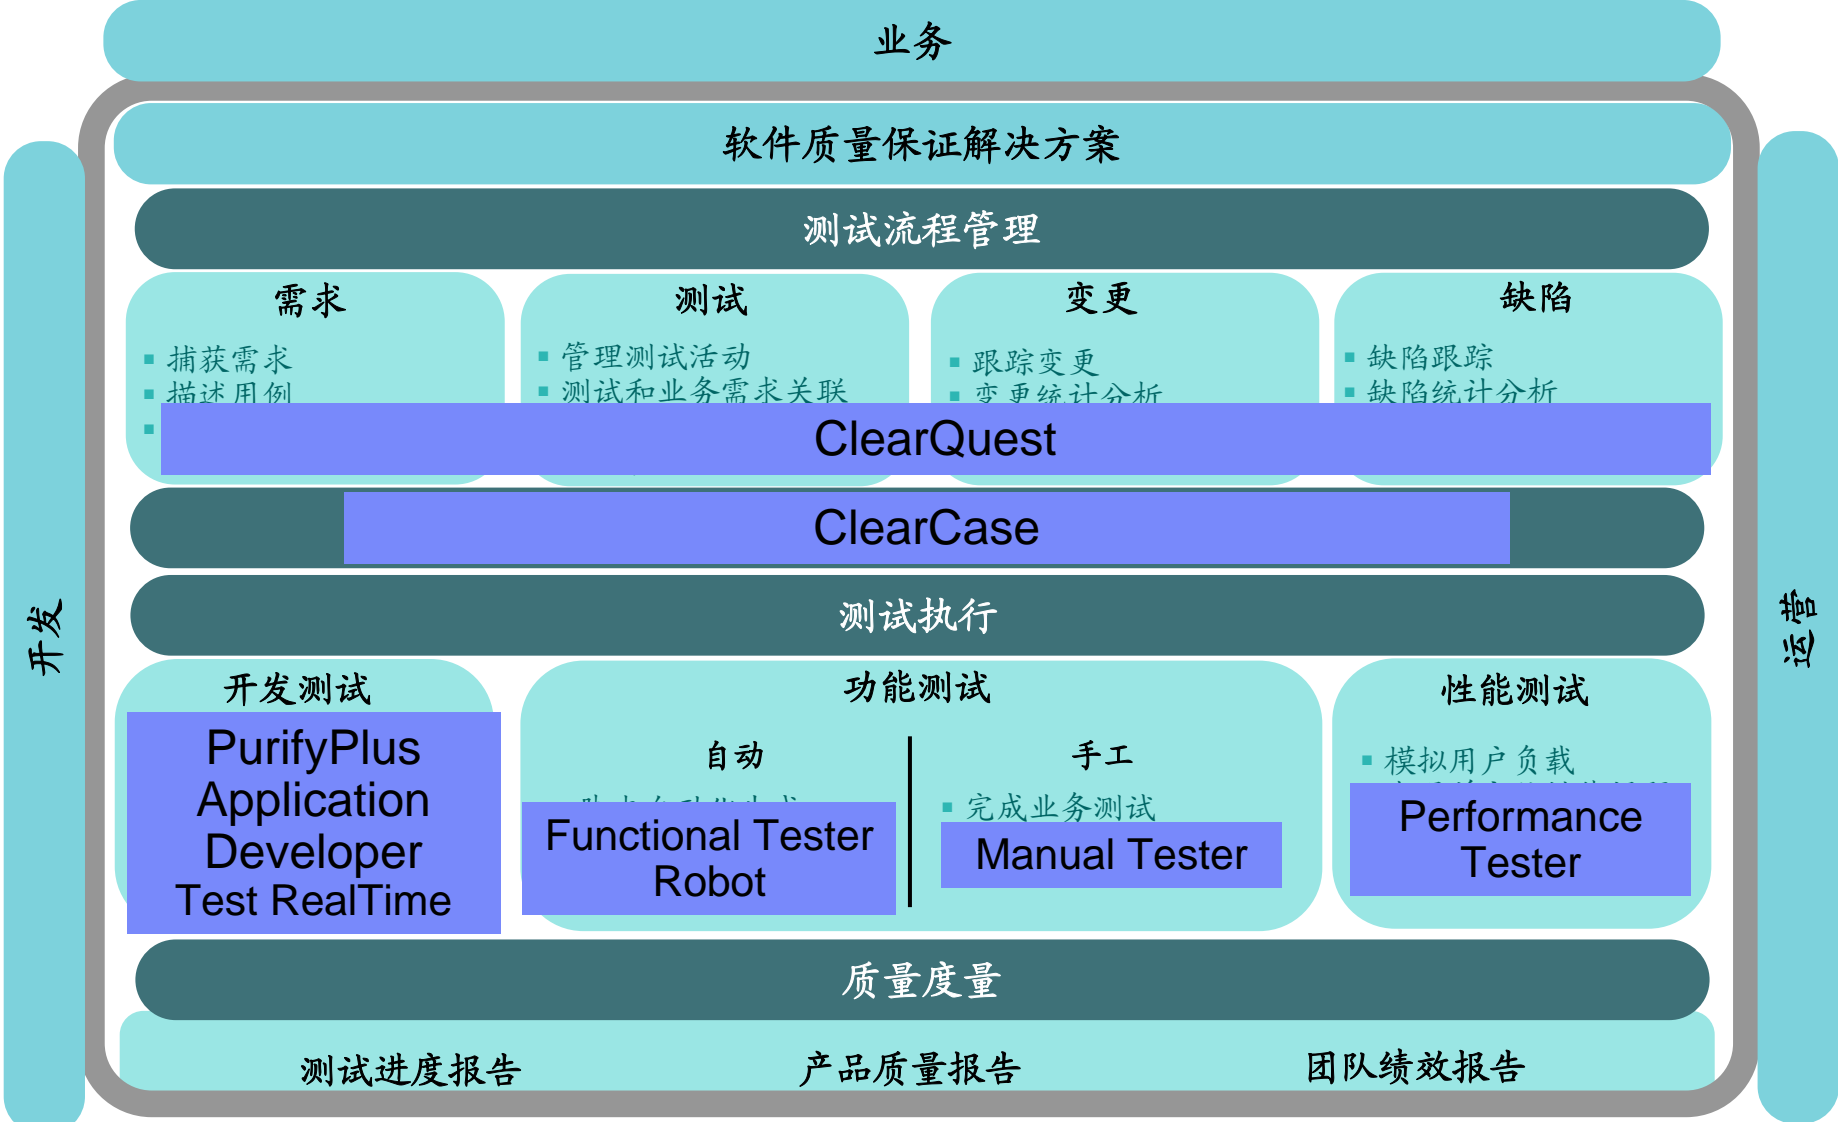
业务

开发

运营

软件质量保证解决方案

测试流程管理

需求
▪ 捕获需求
▪ 描述用例
▪ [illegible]

测试
▪ 管理测试活动
▪ 测试和业务需求关联

变更
▪ 跟踪变更
▪ 变更统计分析

缺陷
▪ 缺陷跟踪
▪ 缺陷统计分析

ClearQuest

ClearCase

测试执行

开发测试
PurifyPlus
Application Developer
Test RealTime

功能测试
自动
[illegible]
Functional Tester
Robot

手工
▪ 完成业务测试
Manual Tester

性能测试
▪ 模拟用户负载
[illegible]
Performance Tester

质量度量

测试进度报告
产品质量报告
团队绩效报告